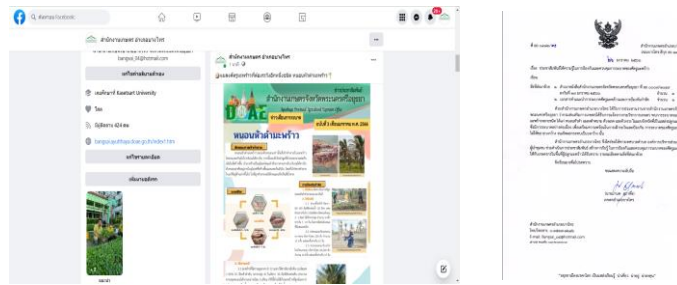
ค้นหาบน Facebook

สำนักงานเกษตร อำเภอบางไทร

bangsai_04@hotmail.com

แก้ไขรายละเอียด

เรียนที่ Kasetsart University

ไทย

ผู้ติดตาม 624 คน

แก้ไขงานอดิเรก

เพิ่มงานอดิเรก

สำนักงานเกษตร อำเภอบางไทร

สำนักงานเกษตรจังหวัดพระนครศรีอยุธยา

DOAE

หนอนหัวดำมะพร้าว

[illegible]